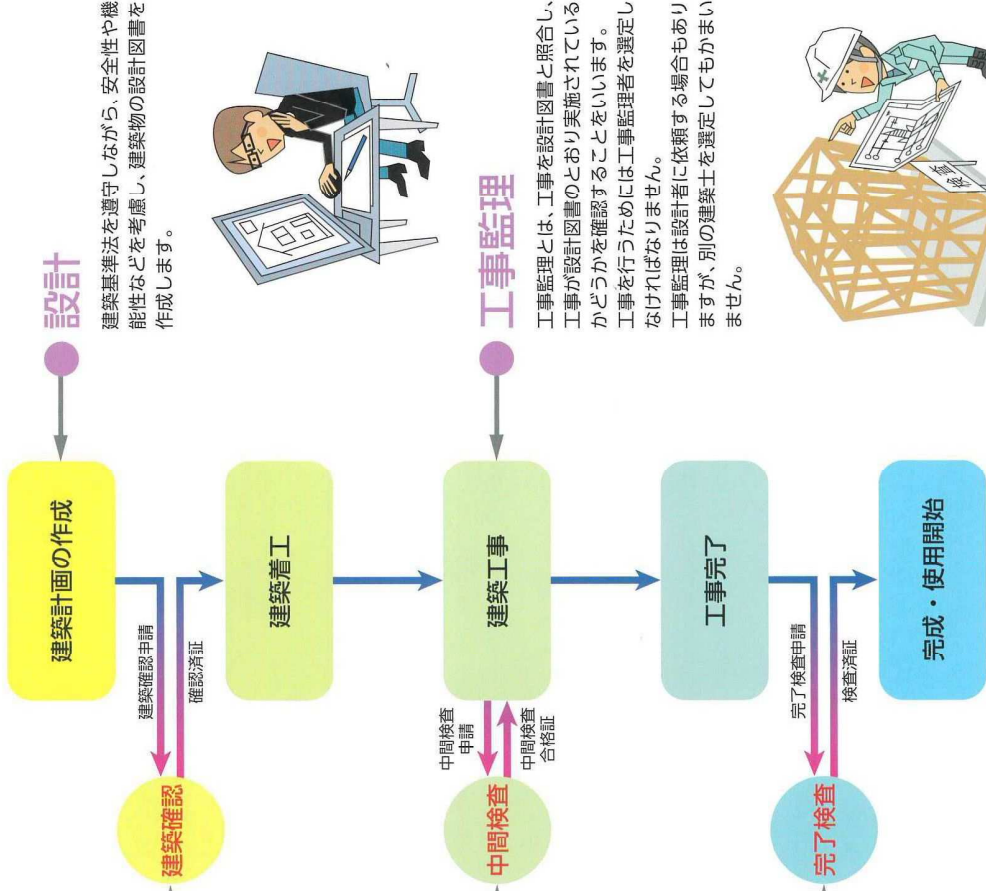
設計

建築基準法を遵守しながら、安全性や機能性などを考慮し、建築物の設計図書を作成します。

工事監理

工事監理とは、工事を設計図書と照合し、工事が設計図書のとおり実施されているかどうかを確認することをいいます。
工事を行うためには工事監理者を選定しなければなりません。
工事監理は設計者に依頼する場合もありますが、別の建築士を選定してもかまいません。

建築計画の作成

建築確認申請

確認済証

建築確認

建築着工

建築工事

中間検査申請

中間検査合格証

中間検査

工事完了

完了検査申請

検査済証

完了検査

完成・使用開始